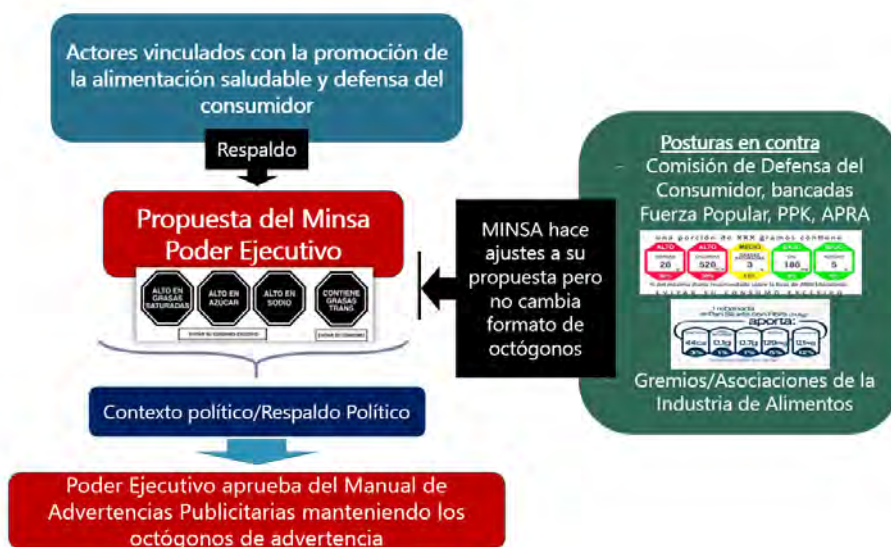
Actores vinculados con la promoción de la alimentación saludable y defensa del consumidor

Respaldo

Propuesta del Minsa
Poder Ejecutivo

ALTO EN GRASAS SATURADAS
ALTO EN AZÚCAR
ALTO EN SODIO
CONTIENE GRASAS TRANS

EVITAR SU CONSUMO EXCESIVO
EVITAR SU CONSUMO

MINSA hace ajustes a su propuesta pero no cambia formato de octógonos

Posturas en contra
- Comisión de Defensa del Consumidor, bancadas Fuerza Popular, PPK, APRA

una porción de XXX gramos contiene
ALTO
ALTO
MEDIO
BAJO
BAJO
28
526
3
186
5
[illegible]

aporta:
44
0.1g
0.7g
129
0.1

Gremios/Asociaciones de la Industria de Alimentos

Contexto político/Respaldo Político

Poder Ejecutivo aprueba del Manual de Advertencias Publicitarias manteniendo los octógonos de advertencia